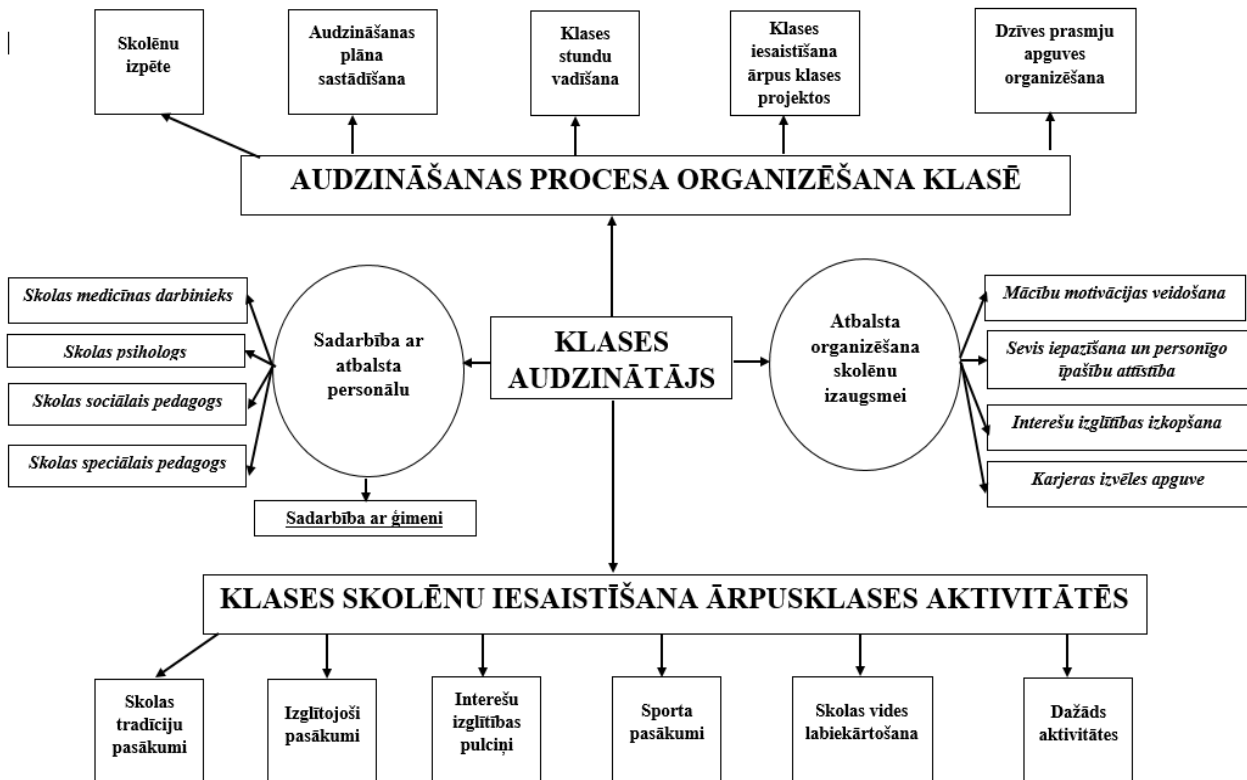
Skolēnu izpēte

Audzināšanas plāna sastādīšana

Klases stundu vadīšana

Klases iesaistīšana ārpus klases projektos

Dzīves prasmju apguves organizēšana

AUDZINĀŠANAS PROCESA ORGANIZĒŠANA KLASĒ

Skolas medicīnas darbinieks

Skolas psihologs

Skolas sociālais pedagogs

Skolas speciālais pedagogs

Sadarbība ar atbalsta personālu

Sadarbība ar ģimeni

KLASES AUDZINĀTĀJS

Atbalsta organizēšana skolēnu izaugsmei

Mācību motivācijas veidošana

Sevis iepazīšana un personīgo īpašību attīstība

Interešu izglītības izkopšana

Karjeras izvēles apguve

KLASES SKOLĒNU IESAISTĪŠANA ĀRPUSKLASES AKTIVITĀTĒS

Skolas tradīciju pasākumi

Izglītojoši pasākumi

Interešu izglītības pulciņi

Sporta pasākumi

Skolas vides labiekārtošana

Dažāds aktivitātes